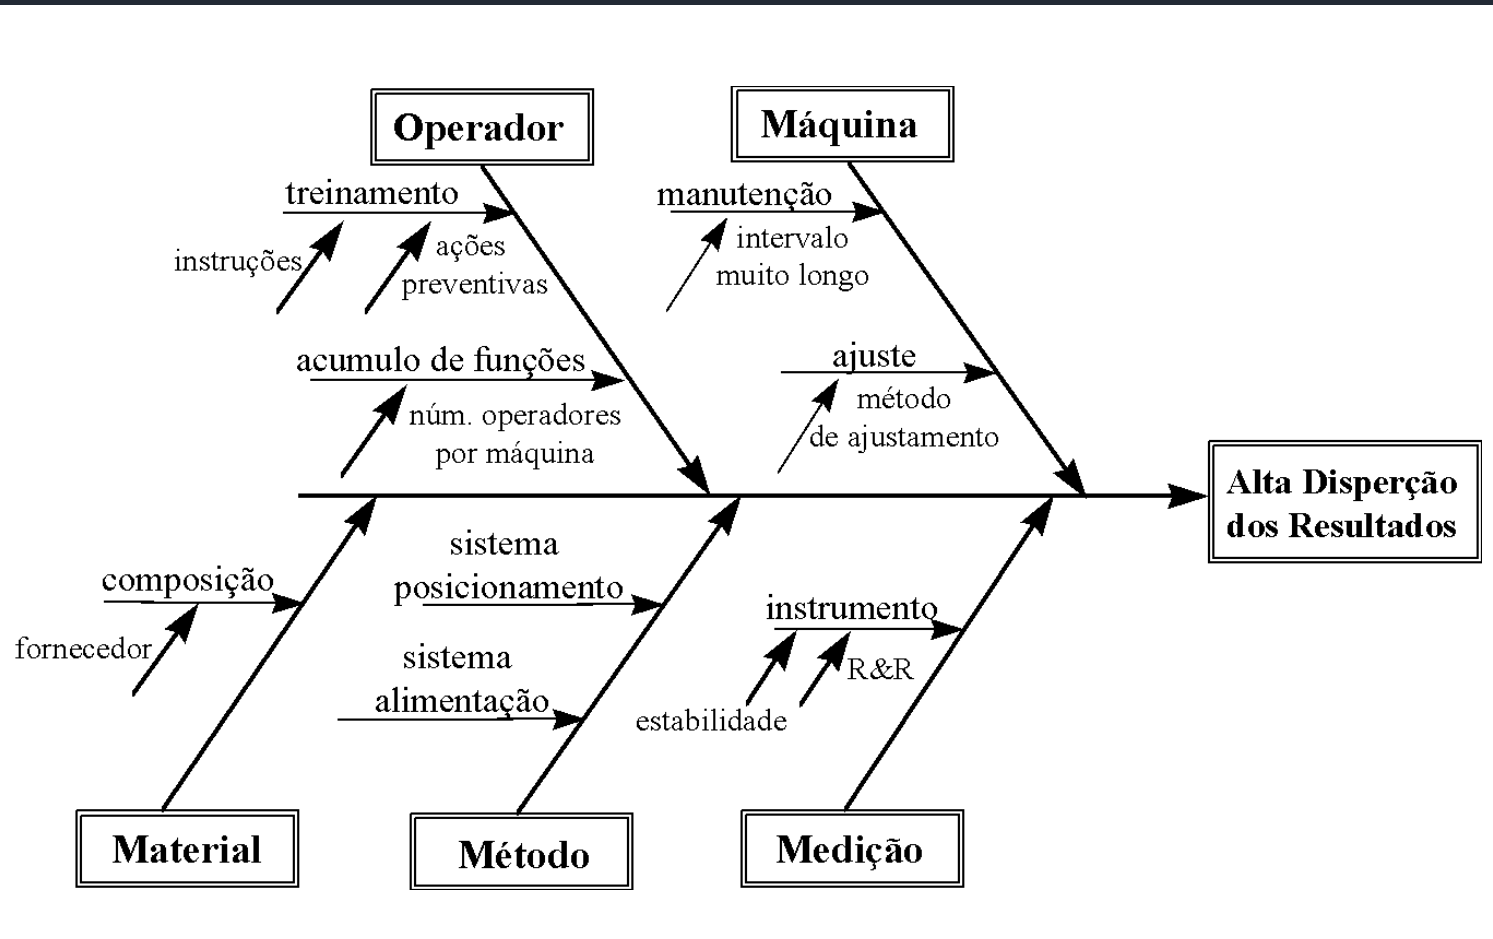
Operador

treinamento

instruções

ações preventivas

acumulo de funções

núm. operadores por máquina

Máquina

manutenção

intervalo muito longo

ajuste

método de ajustamento

Alta Disperção dos Resultados

composição

fornecedor

sistema posicionamento

sistema alimentação

instrumento

estabilidade

R&R

Material

Método

Medição